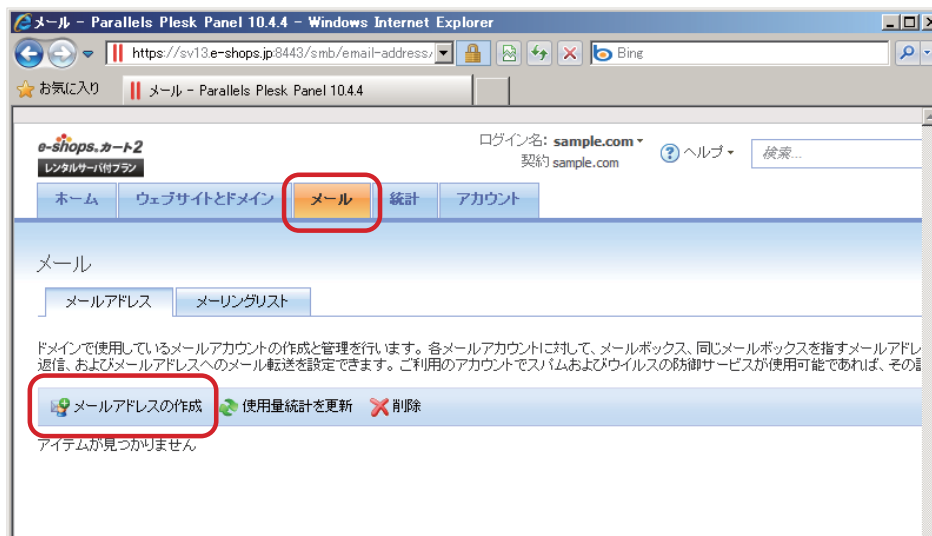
メール – Parallels Plesk Panel 10.4.4 – Windows Internet Explorer

https://sv13.e-shops.jp:8443/smb/email-address/

Bing

お気に入り

メール – Parallels Plesk Panel 10.4.4

e-shops.カート2
レンタルサーバ付プラン

ログイン名: sample.com
契約 sample.com

ヘルプ

検索...

ホーム

ウェブサイトとドメイン

メール

統計

アカウント

メール

メールアドレス

メーリングリスト

ドメインで使用しているメールアカウントの作成と管理を行います。各メールアカウントに対して、メールボックス、同じメールボックスを指すメールアドレ
返信、およびメールアドレスへのメール転送を設定できます。ご利用のアカウントでスパムおよびウイルスの防御サービスが使用可能であれば、その設

メールアドレスの作成

使用量統計を更新

削除

アイテムが見つかりません